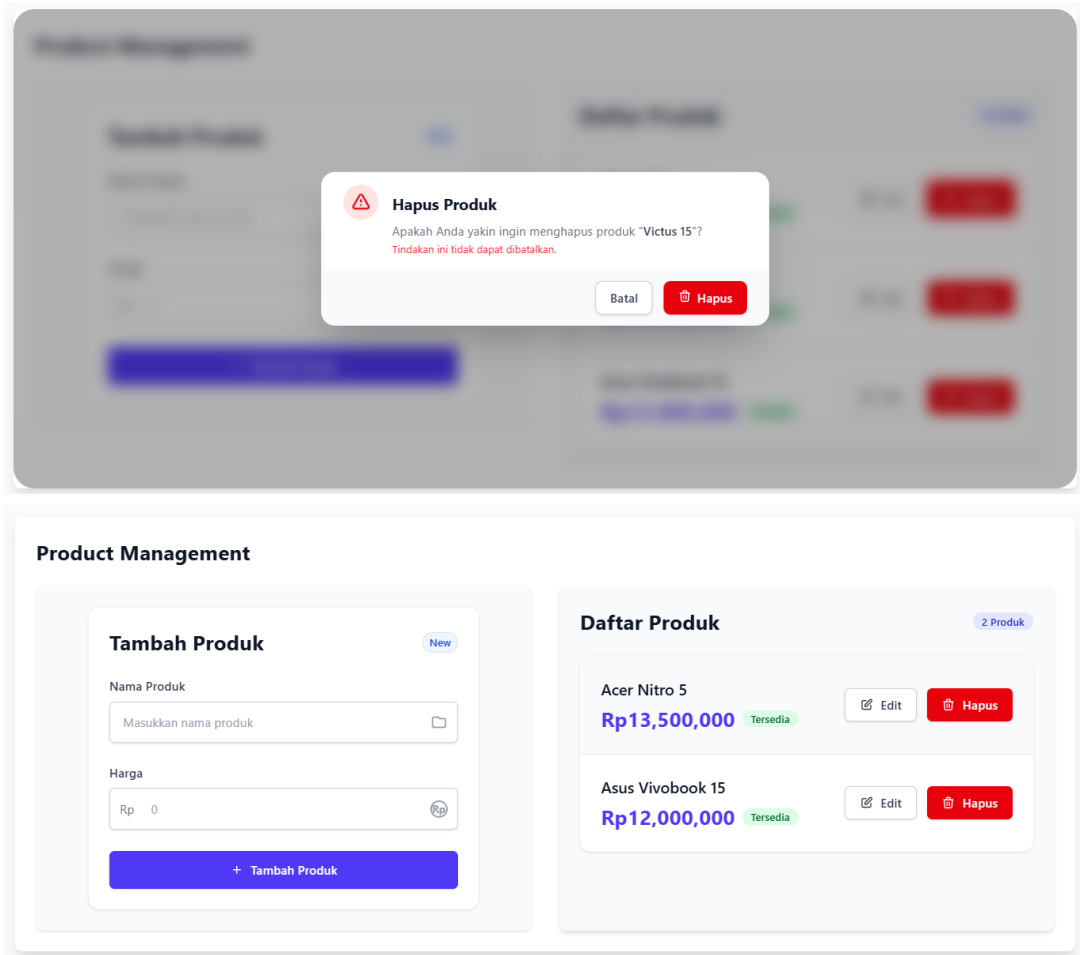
Hapus Produk

Apakah Anda yakin ingin menghapus produk "**Victus 15**"?

Tindakan ini tidak dapat dibatalkan.

Batal Hapus

Product Management

Tambah Produk New

Nama Produk

Masukkan nama produk

Harga

Rp 0

+ Tambah Produk

Daftar Produk 2 Produk

Acer Nitro 5
Rp13,500,000 Tersedia
Edit Hapus

Asus Vivobook 15
Rp12,000,000 Tersedia
Edit Hapus